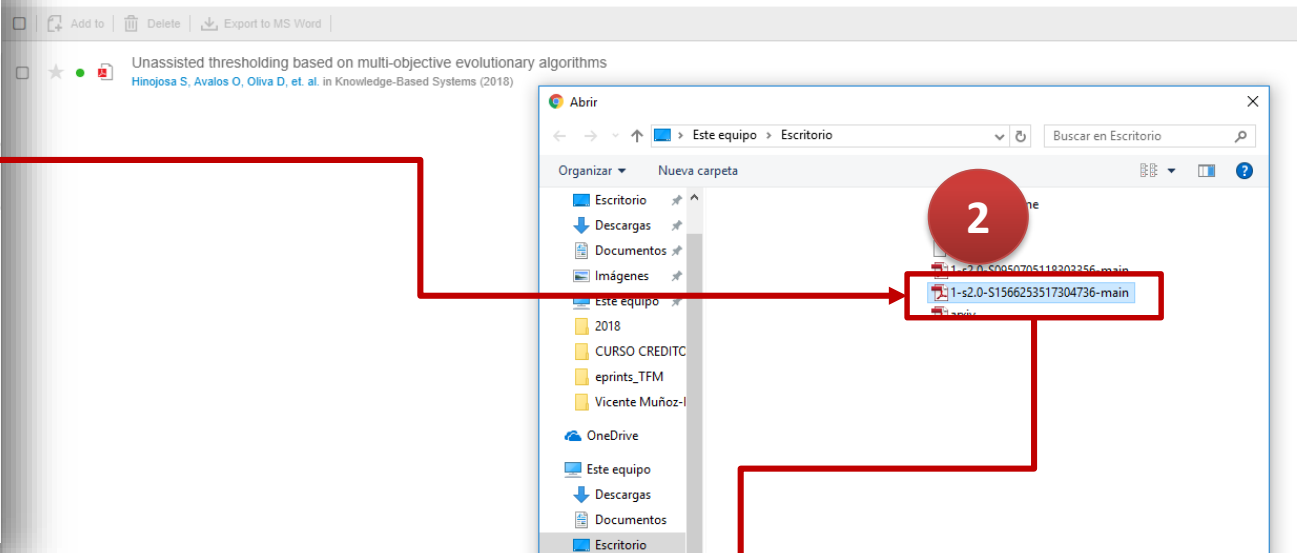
Add to | Delete | Export to MS Word

Unassisted thresholding based on multi-objective evolutionary algorithms
Hinojosa S, Avalos O, Oliva D, et. al. in Knowledge-Based Systems (2018)

Abrir

Este equipo > Escritorio

Buscar en Escritorio

Organizar ▾ Nueva carpeta

Escritorio
Descargas
Documentos
Imágenes
Este equipo
2018
CURSO CREDITC
eprints_TFM
Vicente Muñoz-I
OneDrive
Este equipo
Descargas
Documentos
Escritorio

2

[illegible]me
1-s2.0-S0950705118303356-main
1-s2.0-S1566253517304736-main
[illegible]